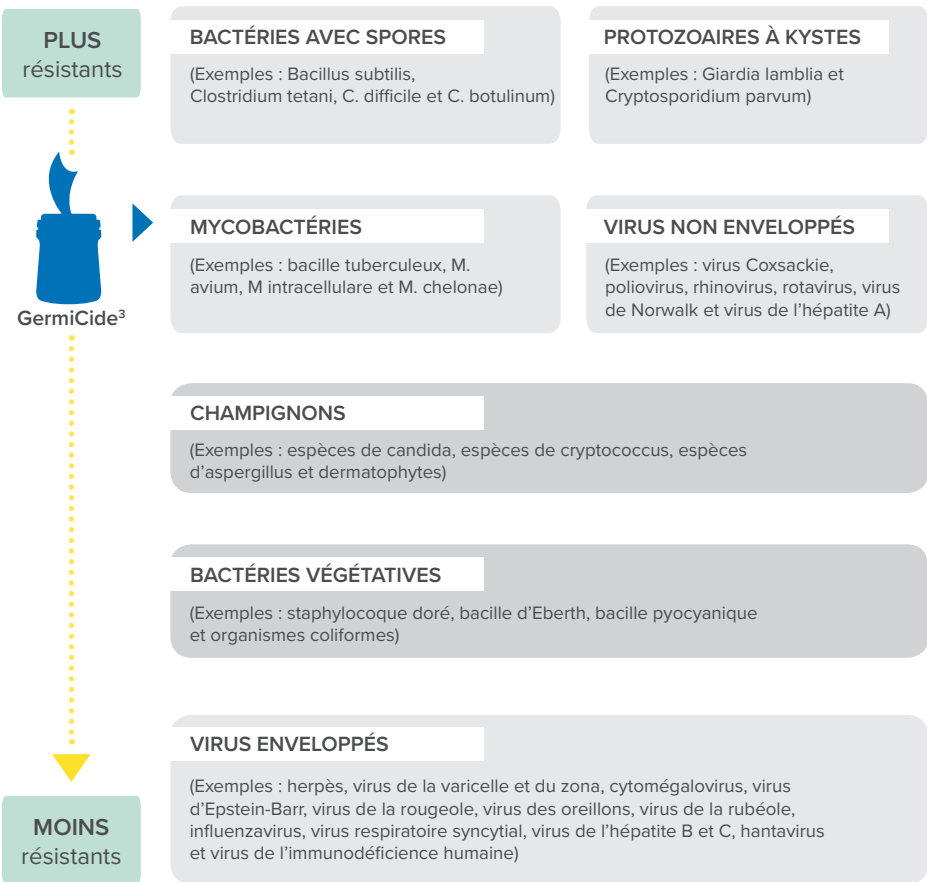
PLUS
résistants

GermiCide$^3$

MOINS
résistants

BACTÉRIES AVEC SPORES

(Exemples : Bacillus subtilis, Clostridium tetani, C. difficile et C. botulinum)

PROTOZOAIRES À KYSTES

(Exemples : Giardia lamblia et Cryptosporidium parvum)

MYCOBACTÉRIES

(Exemples : bacille tuberculeux, M. avium, M intracellulare et M. chelonae)

VIRUS NON ENVELOPPÉS

(Exemples : virus Coxsackie, poliovirus, rhinovirus, rotavirus, virus de Norwalk et virus de l'hépatite A)

CHAMPIGNONS

(Exemples : espèces de candida, espèces de cryptococcus, espèces d'aspergillus et dermatophytes)

BACTÉRIES VÉGÉTATIVES

(Exemples : staphylocoque doré, bacille d'Eberth, bacille pyocyanique et organismes coliformes)

VIRUS ENVELOPPÉS

(Exemples : herpès, virus de la varicelle et du zona, cytomégalovirus, virus d'Epstein-Barr, virus de la rougeole, virus des oreillons, virus de la rubéole, influenzavirus, virus respiratoire syncytial, virus de l'hépatite B et C, hantavirus et virus de l'immunodéficience humaine)